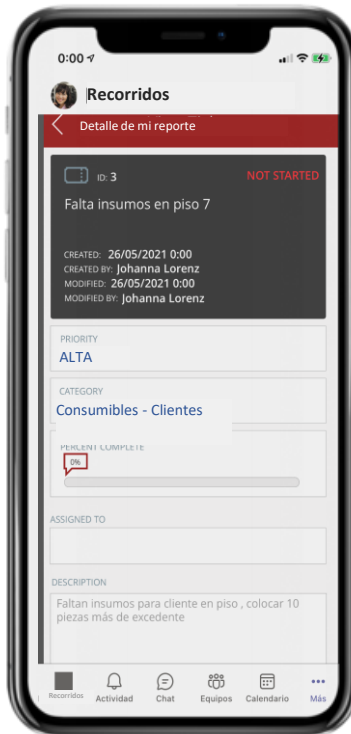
0:00

Recorridos

Detalle de mi reporte

ID: 3

NOT STARTED

Falta insumos en piso 7

CREATED: 26/05/2021 0:00
CREATED BY: Johanna Lorenz
MODIFIED: 26/05/2021 0:00
MODIFIED BY: Johanna Lorenz

PRIORITY
ALTA

CATEGORY
Consumibles - Clientes

PERCENT COMPLETE
0%

ASSIGNED TO

DESCRIPTION
Faltan insumos para cliente en piso , colocar 10 piezas más de excedente

Recorridos
Actividad
Chat
Equipos
Calendario
Más